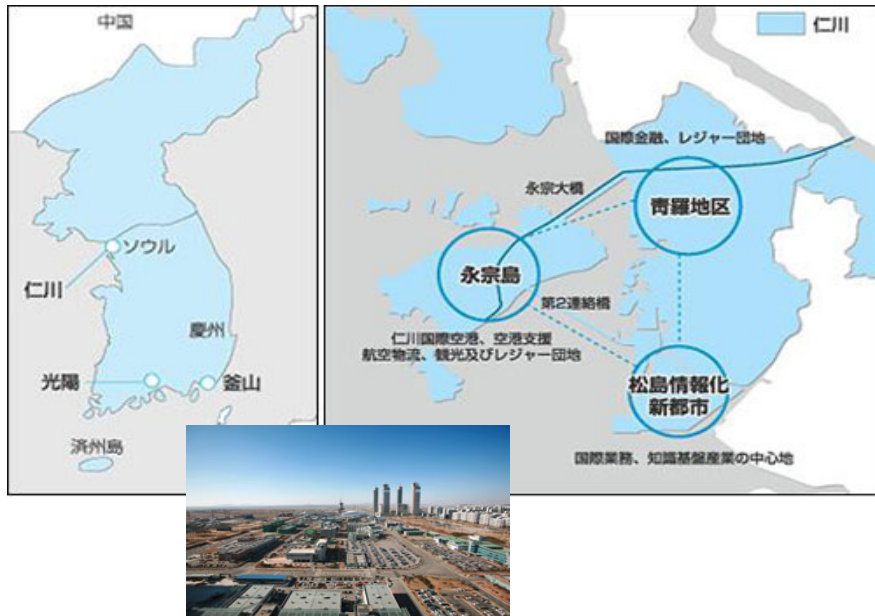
中国

ソウル

仁川

慶州

光陽

釜山

済州島

仁川

国際金融、レジャー団地

永宗大橋

青羅地区

永宗島

第2連絡橋

仁川国際空港、空港支援
航空物流、観光及びレジャー団地

松島情報化
新都市

国際業務、知識基盤産業の中心地